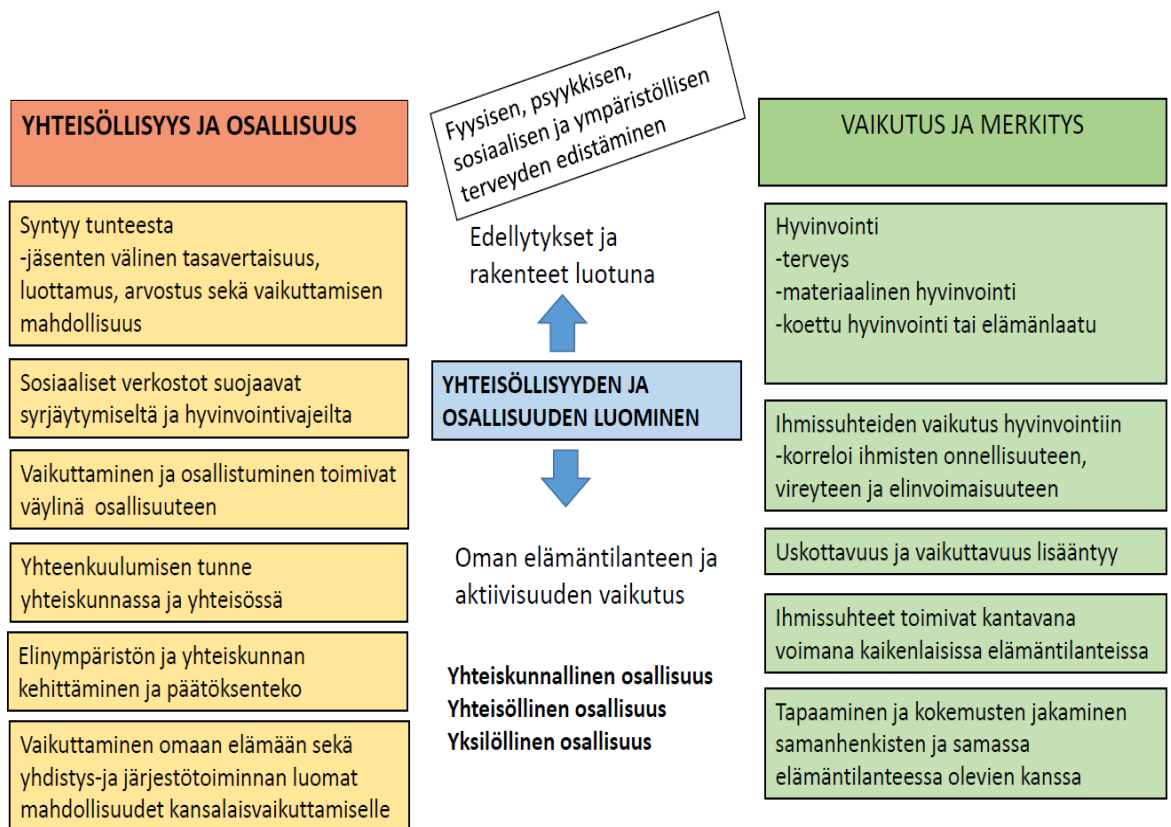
YHTEISÖLLISYYS JA OSALLISUUS

Syntyy tunteesta
-jäsenten välinen tasavertaisuus, luottamus, arvostus sekä vaikuttamisen mahdollisuus

Sosiaaliset verkostot suojaavat syrjäytymiseltä ja hyvinvointivajeilta

Vaikuttaminen ja osallistuminen toimivat väylinä osallisuuteen

Yhteenkuulumisen tunne yhteiskunnassa ja yhteisössä

Elinympäristön ja yhteiskunnan kehittäminen ja päätöksenteko

Vaikuttaminen omaan elämään sekä yhdistys-ja järjestötoiminnan luomat mahdollisuudet kansalaisvaikuttamiselle

Fyysisen, psyykkisen, sosiaalisen ja ympäristöllisen terveyden edistäminen

Edellytykset ja rakenteet luotuna

YHTEISÖLLISYYDEN JA OSALLISUUDEN LUOMINEN

Oman elämäntilanteen ja aktiivisuuden vaikutus

Yhteiskunnallinen osallisuus
Yhteisöllinen osallisuus
Yksilöllinen osallisuus

VAIKUTUS JA MERKITYS

Hyvinvointi
-terveys
-materiaalinen hyvinvointi
-koettu hyvinvointi tai elämänlaatu

Ihmissuhteiden vaikutus hyvinvointiin
-korreloi ihmisten onnellisuuteen, vireyteen ja elinvoimaisuuteen

Uskottavuus ja vaikuttavuus lisääntyy

Ihmissuhteet toimivat kantavana voimana kaikenlaisissa elämäntilanteissa

Tapaaminen ja kokemusten jakaminen samanhenkisten ja samassa elämäntilanteessa olevien kanssa